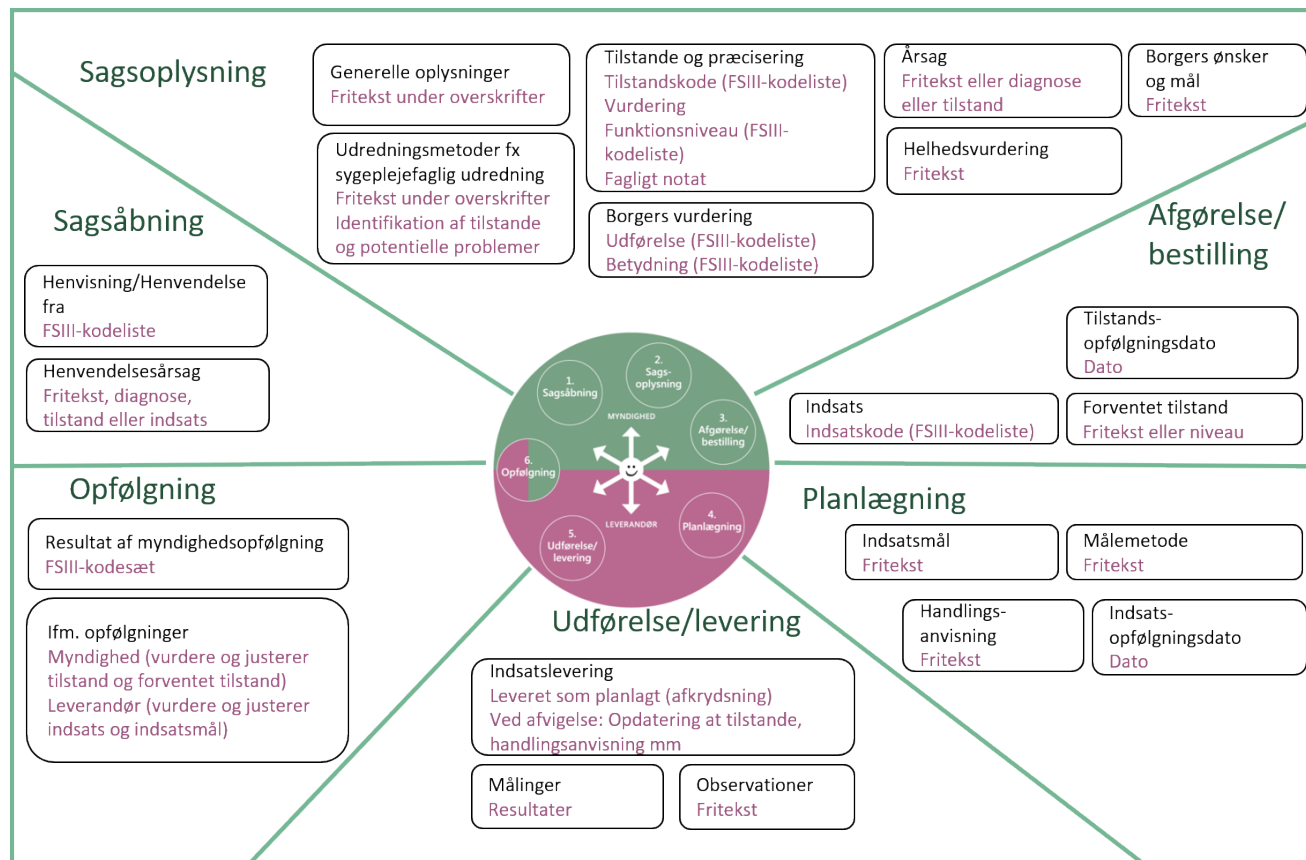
Sagsoplysning

Generelle oplysninger
Fritekst under overskrifter

Udredningsmetoder fx sygeplejefaglig udredning
Fritekst under overskrifter
Identifikation af tilstande og potentielle problemer

Tilstande og præcisering
Tilstandskode (FSIII-kodeliste)
Vurdering
Funktionsniveau (FSIII-kodeliste)
Fagligt notat

Borgers vurdering
Udførelse (FSIII-kodeliste)
Betydning (FSIII-kodeliste)

Årsag
Fritekst eller diagnose eller tilstand

Borgers ønsker og mål
Fritekst

Helhedsvurdering
Fritekst

Sagsåbning

Henvisning/Henvendelse fra
FSIII-kodeliste

Henvendelsesårsag
Fritekst, diagnose, tilstand eller indsats

Afgørelse/ bestilling

Tilstands-opfølgningsdato
Dato

Indsats
Indsatskode (FSIII-kodeliste)

Forventet tilstand
Fritekst eller niveau

1. Sagsåbning
2. Sags-oplysning
MYNDIGHED
3. Afgørelse/ bestilling
6. Opfølgning
LEVERANDØR
4. Planlægning
5. Udførelse/ levering

Opfølgning

Resultat af myndighedsopfølgning
FSIII-kodesæt

Ifm. opfølgninger
Myndighed (vurdere og justerer tilstand og forventet tilstand)
Leverandør (vurdere og justerer indsats og indsatsmål)

Planlægning

Indsatsmål
Fritekst

Målemetode
Fritekst

Handlings-anvisning
Fritekst

Indsats-opfølgningsdato
Dato

Udførelse/levering

Indsatslevering
Leveret som planlagt (afkrydsning)
Ved afvigelse: Opdatering at tilstande, handlingsanvisning mm

Målinger
Resultater

Observationer
Fritekst